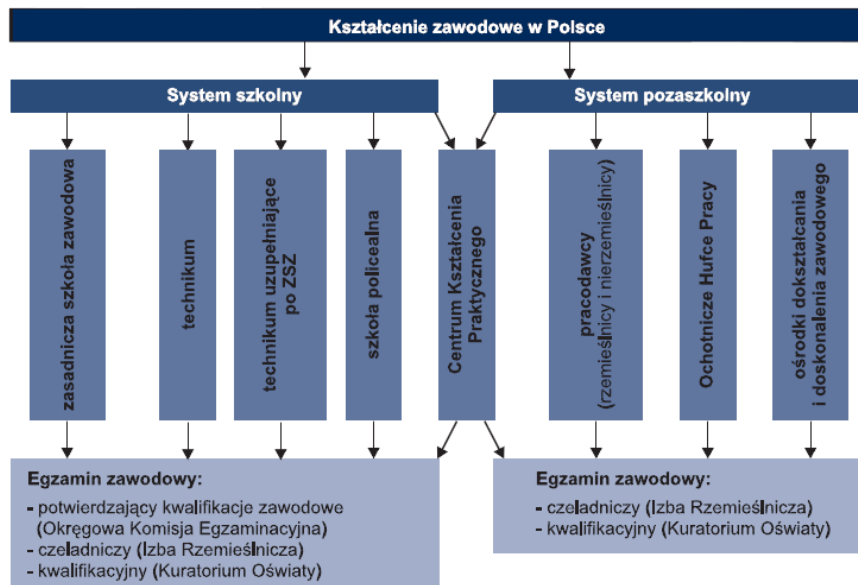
Kształcenie zawodowe w Polsce

System szkolny

System pozaszkolny

zasadnicza szkoła zawodowa

technikum

technikum uzupełniające po ZSZ

szkoła policealna

Centrum Kształcenia Praktycznego

pracodawcy (rzemieślnicy i nierzemieślnicy)

Ochotnicze Hufce Pracy

ośrodki dokształcania i doskonalenia zawodowego

Egzamin zawodowy:
- potwierdzający kwalifikacje zawodowe (Okręgowa Komisja Egzaminacyjna)
- czeladniczy (Izba Rzemieślnicza)
- kwalifikacyjny (Kuratorium Oświaty)

Egzamin zawodowy:
- czeladniczy (Izba Rzemieślnicza)
- kwalifikacyjny (Kuratorium Oświaty)